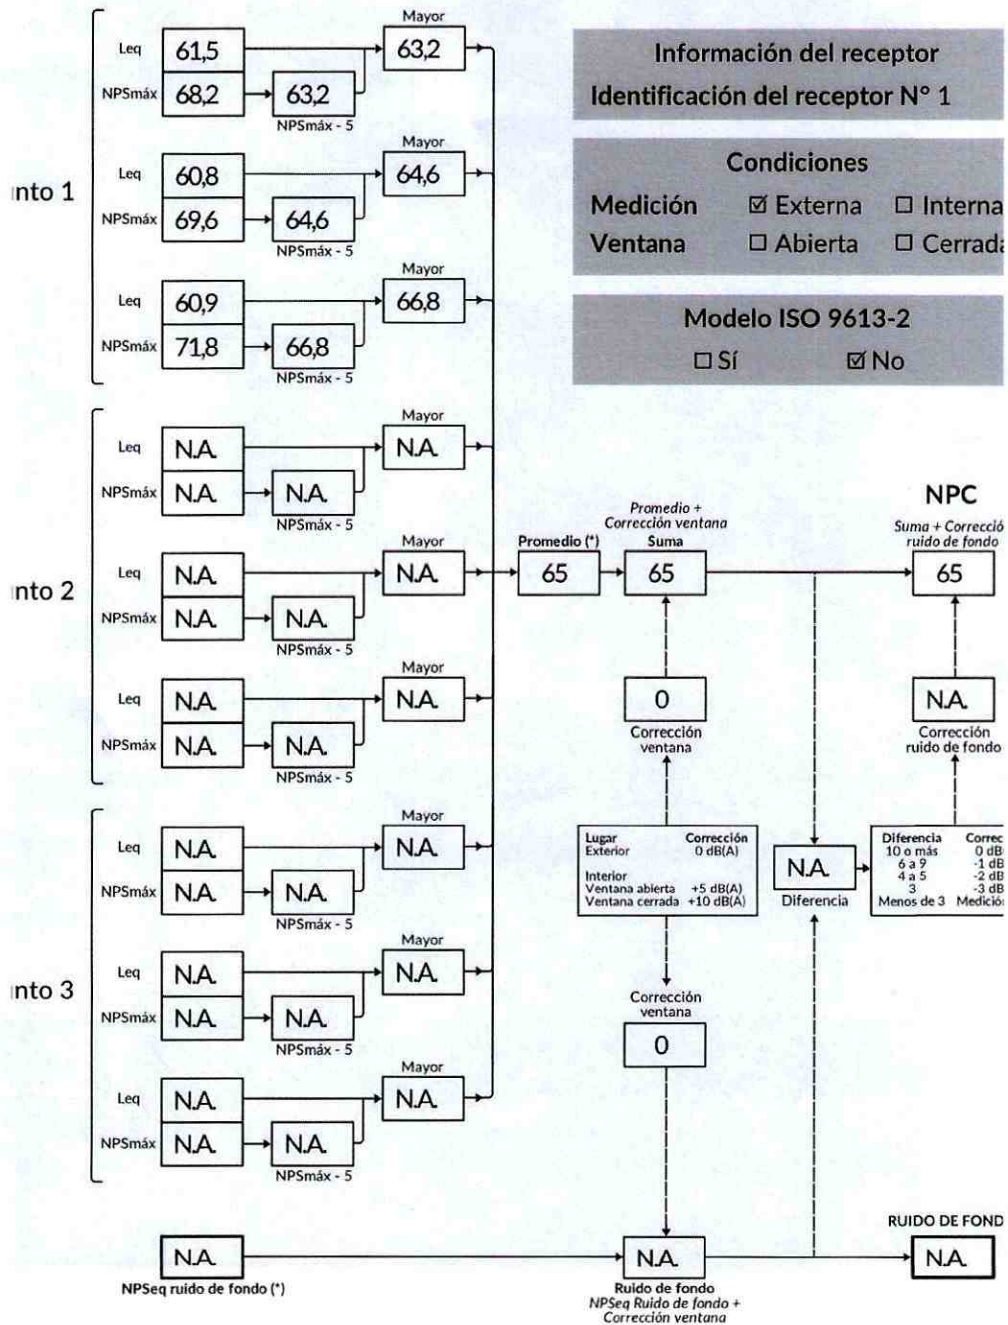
Información del receptor
Identificación del receptor N° 1

Condiciones
Medición ☑ Externa ☐ Interna
Ventana ☐ Abierta ☐ Cerrada

Modelo ISO 9613-2
☐ Sí ☑ No

nto 1

Leq 61,5
NPSmáx 68,2
63,2
NPSmáx - 5
Mayor
63,2

Leq 60,8
NPSmáx 69,6
64,6
NPSmáx - 5
Mayor
64,6

Leq 60,9
NPSmáx 71,8
66,8
NPSmáx - 5
Mayor
66,8

nto 2

Leq N.A
NPSmáx N.A
N.A
NPSmáx - 5
Mayor
N.A

Leq N.A
NPSmáx N.A
N.A
NPSmáx - 5
Mayor
N.A

Leq N.A
NPSmáx N.A
N.A
NPSmáx - 5
Mayor
N.A

nto 3

Leq N.A
NPSmáx N.A
N.A
NPSmáx - 5
Mayor
N.A

Leq N.A
NPSmáx N.A
N.A
NPSmáx - 5
Mayor
N.A

Leq N.A
NPSmáx N.A
N.A
NPSmáx - 5
Mayor
N.A

Promedio (*)
65

Promedio + Corrección ventana
Suma
65

0
Corrección ventana

| Lugar | Corrección |
|---|---|
| Exterior | 0 dB(A) |
| Interior | |
| Ventana abierta | +5 dB(A) |
| Ventana cerrada | +10 dB(A) |

Corrección ventana
0

N.A
NPSeq ruido de fondo (*)

N.A
Ruido de fondo
NPSeq Ruido de fondo + Corrección ventana

N.A
Diferencia

| Diferencia | Correc |
|---|---|
| 10 o más | 0 dB |
| 6 a 9 | -1 dB |
| 4 a 5 | -2 dB |
| 3 | -3 dB |
| Menos de 3 | Medició |

NPC
Suma + Correcció ruido de fondo
65

N.A
Corrección ruido de fondo

RUIDO DE FOND
N.A